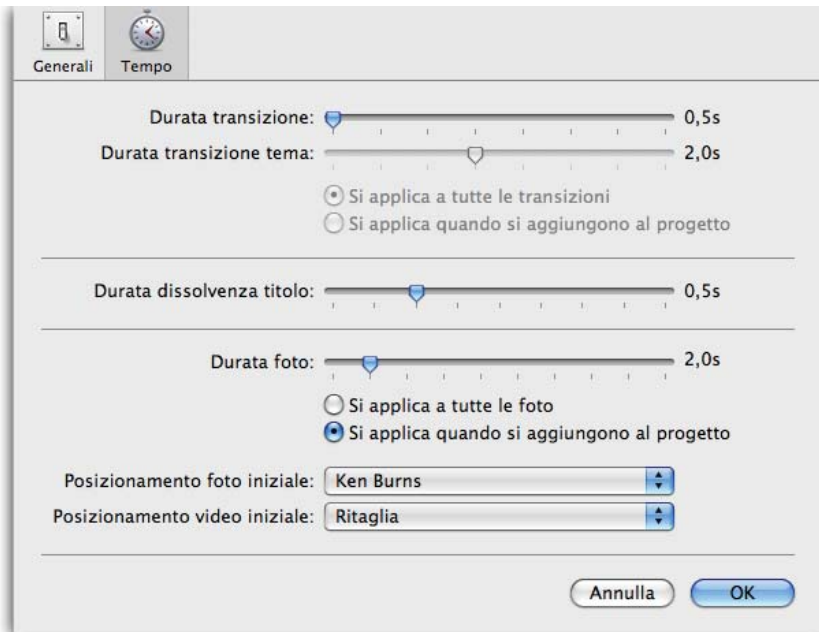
Generali Tempo

Durata transizione: 0,5s
Durata transizione tema: 2,0s

Si applica a tutte le transizioni
Si applica quando si aggiungono al progetto

Durata dissolvenza titolo: 0,5s

Durata foto: 2,0s

Si applica a tutte le foto
Si applica quando si aggiungono al progetto

Posizionamento foto iniziale: Ken Burns
Posizionamento video iniziale: Ritaglia

Annulla OK